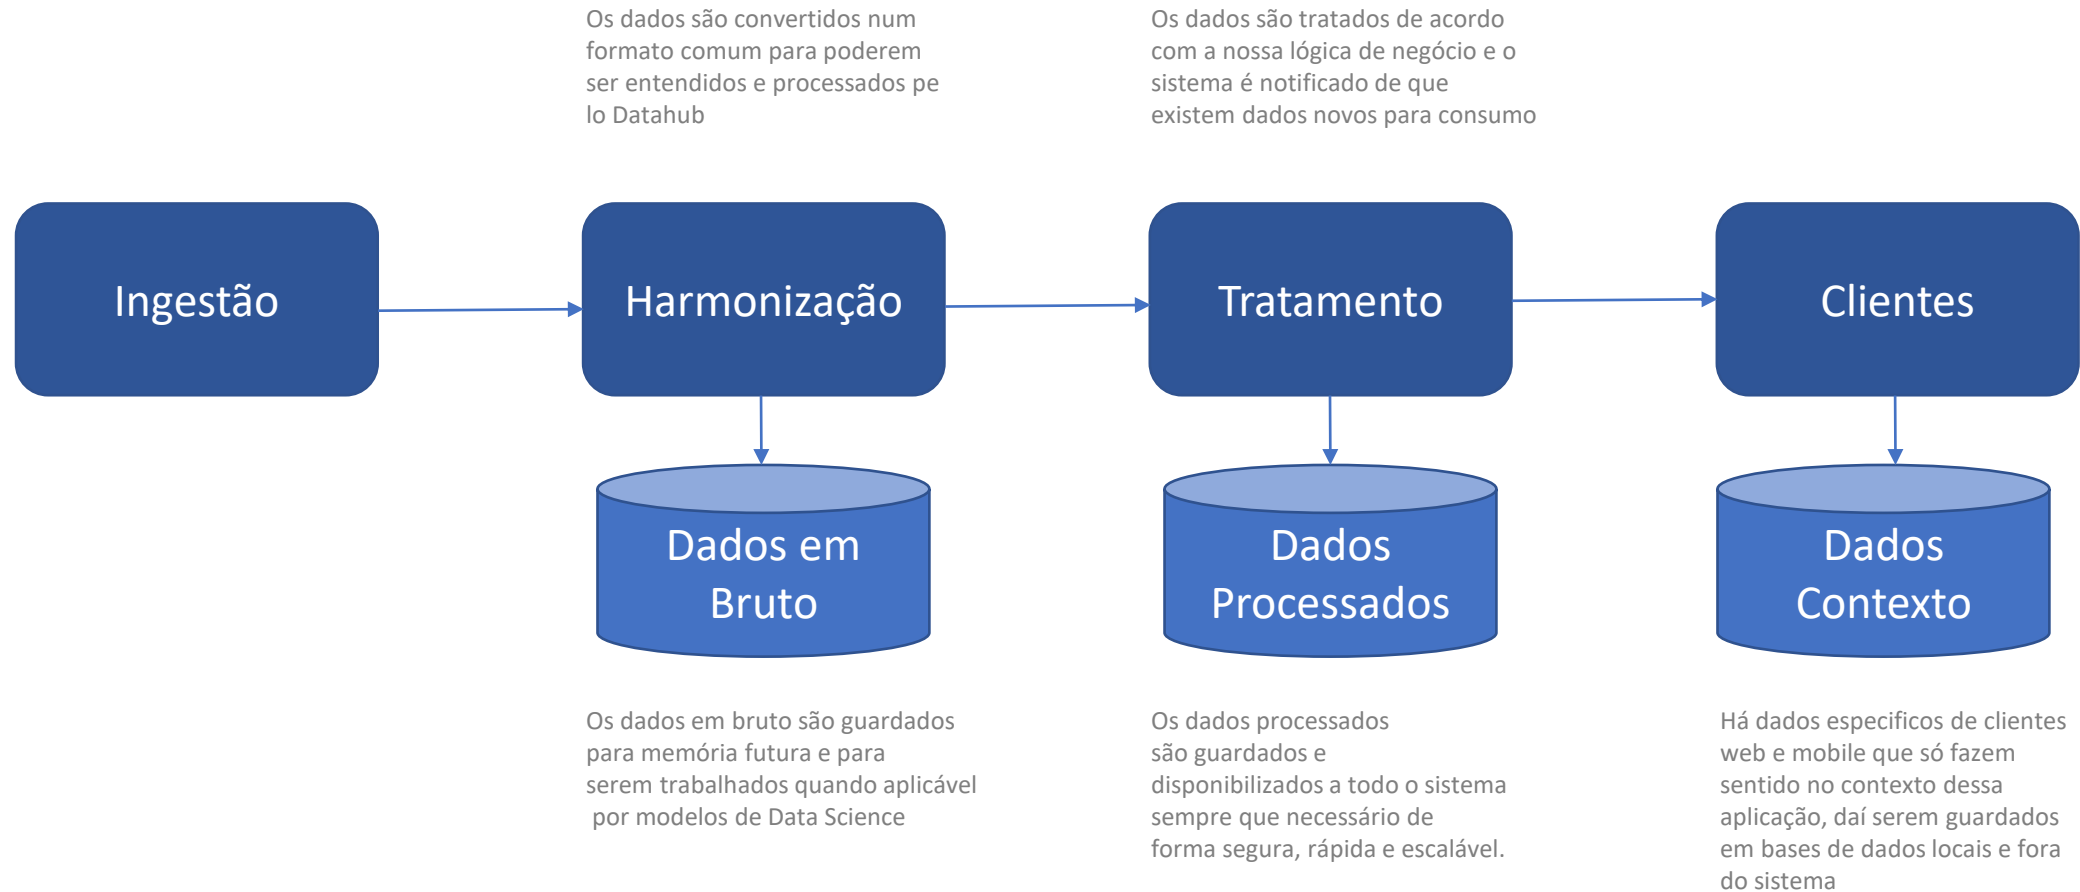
Os dados são convertidos num formato comum para poderem ser entendidos e processados pe lo Datahub

Os dados são tratados de acordo com a nossa lógica de negócio e o sistema é notificado de que existem dados novos para consumo

Ingestão

Harmonização

Tratamento

Clientes

Dados em Bruto

Dados Processados

Dados Contexto

Os dados em bruto são guardados para memória futura e para serem trabalhados quando aplicável por modelos de Data Science

Os dados processados são guardados e disponibilizados a todo o sistema sempre que necessário de forma segura, rápida e escalável.

Há dados especificos de clientes web e mobile que só fazem sentido no contexto dessa aplicação, daí serem guardados em bases de dados locais e fora do sistema